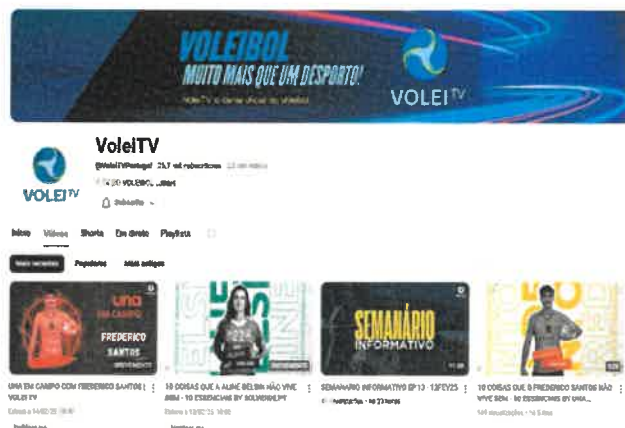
VOLEIBOL
MUITO MAIS QUE UM DESPORTO!
VOLEI TV

VoleiTV
@VoleiTVPortugal · 20,7 mil subscritores · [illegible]
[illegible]
VOLEI TV
Subscrito

Início Vídeos Shorts Em direto Playlists

Mais recentes Populares Mais antigos

UNA EM CAMPO
FREDERICO SANTOS
UNA EM CAMPO COM FREDERICO SANTOS | VOLEI TV
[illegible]

10 COISAS QUE A ALINE BELSIN NÃO VIVE SEM - 10 ESSENCIAIS BY SOLVERDE.PT
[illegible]

SEMANÁRIO INFORMATIVO
SEMANÁRIO INFORMATIVO EP 13 - 13FEV25
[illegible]

10 COISAS QUE O FREDERICO SANTOS NÃO VIVE SEM - 10 ESSENCIAIS BY UNA...
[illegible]